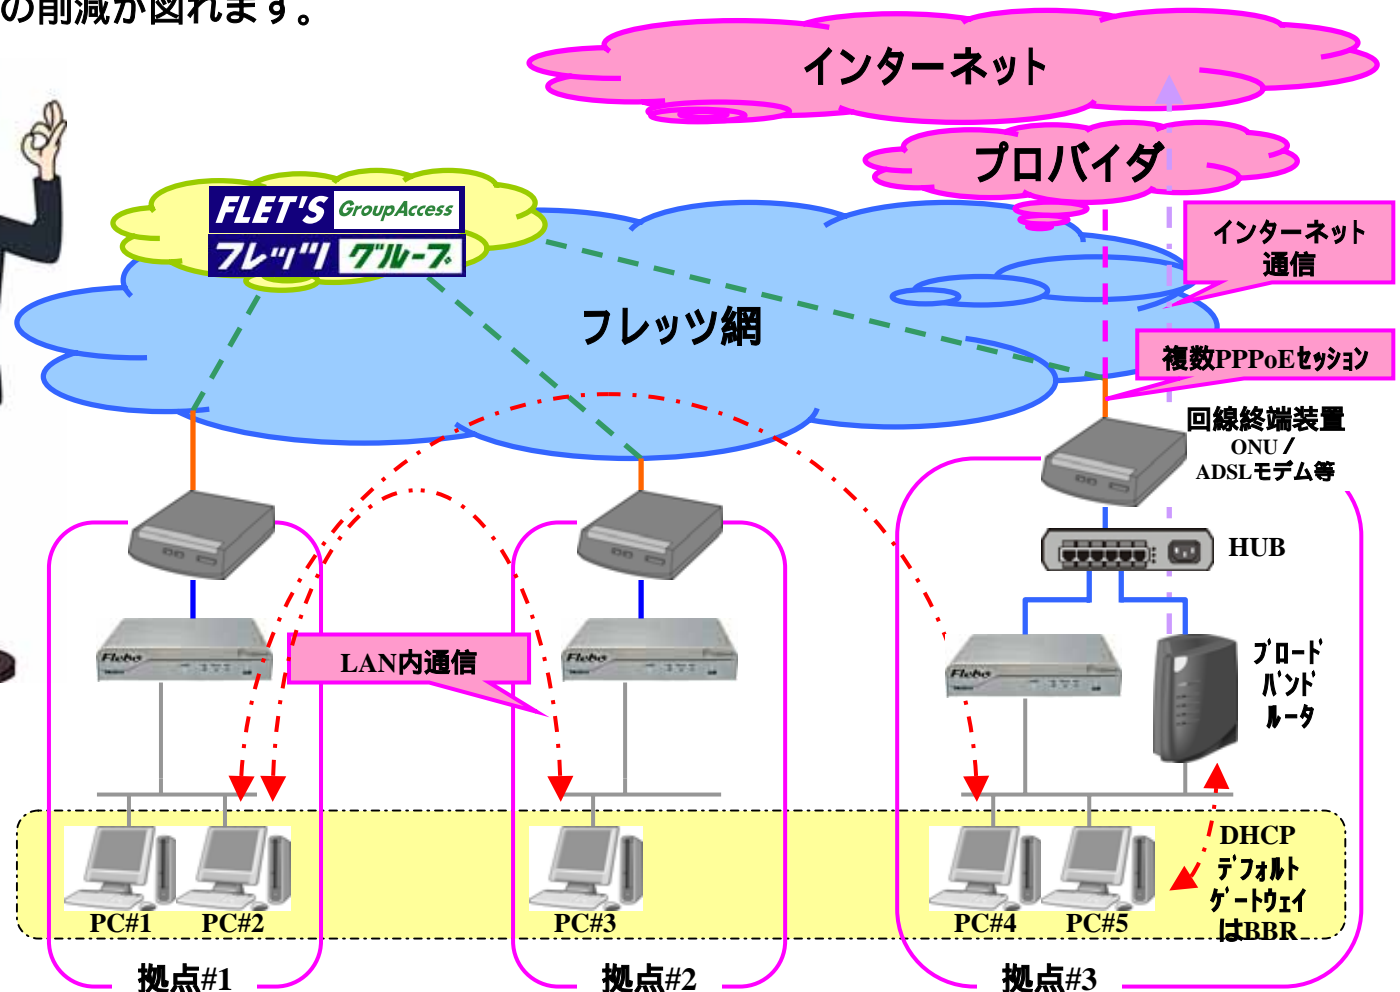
の削減が図れます。

インターネット

プロバイダ

FLET'S GroupAccess
フレッツ グループ

インターネット通信

フレッツ網

複数PPPoEセッション

回線終端装置
ONU／
ADSLモデム等

HUB

Flebo

Flebo

Flebo

LAN内通信

ブロードバンドルータ

DHCP
デフォルトゲートウェイはBBR

PC#1 PC#2

PC#3

PC#4 PC#5

拠点#1

拠点#2

拠点#3